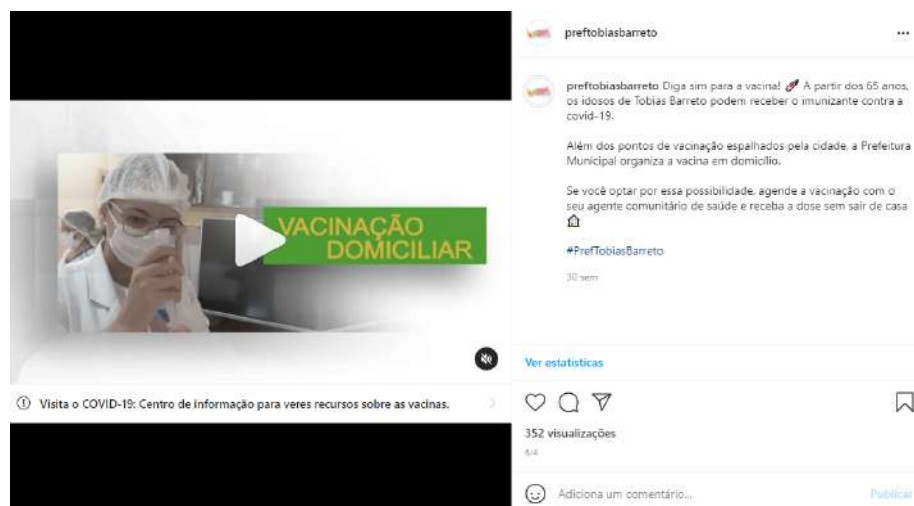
VACINAÇÃO DOMICILIAR

Visita o COVID-19: Centro de informação para veres recursos sobre as vacinas.

preftobiasbarreto ...

preftobiasbarreto Diga sim para a vacina! 💉 A partir dos 65 anos, os idosos de Tobias Barreto podem receber o imunizante contra a covid-19.

Além dos pontos de vacinação espalhados pela cidade, a Prefeitura Municipal organiza a vacina em domicílio.

Se você optar por essa possibilidade, agende a vacinação com o seu agente comunitário de saúde e receba a dose sem sair de casa 🏠

#PrefTobiasBarreto

30 sem

Ver estatísticas

352 visualizações

6/4

Adiciona um comentário...

Publicar